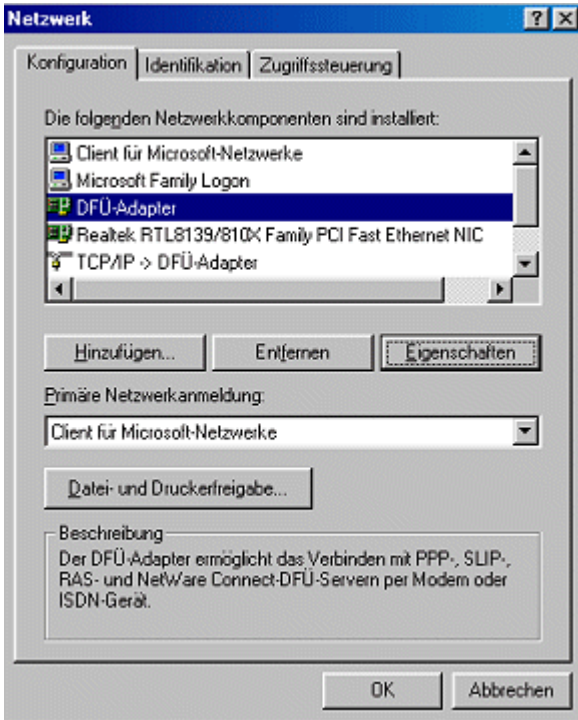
Netzwerk

?

X

Konfiguration

Identifikation

Zugriffssteuerung

Die folgenden Netzwerkkomponenten sind installiert:

Client für Microsoft-Netzwerke

Microsoft Family Logon

DFÜ-Adapter

Realtek RTL8139/810X Family PCI Fast Ethernet NIC

TCP/IP -> DFÜ-Adapter

Hinzufügen...

Entfernen

Eigenschaften

Primäre Netzwerkanmeldung:

Client für Microsoft-Netzwerke

Datei- und Druckerfreigabe...

Beschreibung

Der DFÜ-Adapter ermöglicht das Verbinden mit PPP-, SLIP-, RAS- und NetWare Connect-DFÜ-Servern per Modem oder ISDN-Gerät.

OK

Abbrechen